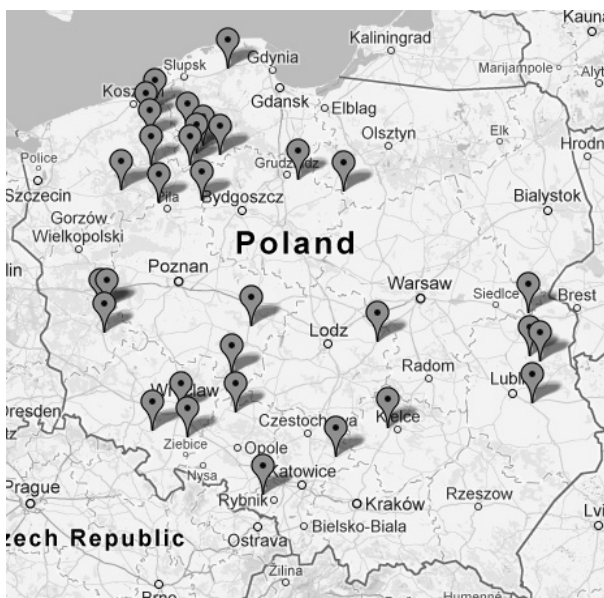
Kauna
Kaliningrad
Marijampole
Alyt
Slupsk
Gdynia
Kosz
Gdansk
Elblag
Olsztyn
Elk
Hrodn
Police
Grudz dz
Szczecin
ila
Bydgoszcz
Bialystok
Gorzów
Wielkopolski
Poland
lin
Poznan
Warsaw
Siedlce
Brest
Lodz
Radom
Lubl
W law
Dresden
Czestoch
Kielce
Ziebice
Opole
Nysa
Katowice
Prague
Rybnik
Kraków
Rzeszow
Lvi
zech Republic
Ostrava
Bielsko-Biala
Žilina
Brno
Humenné